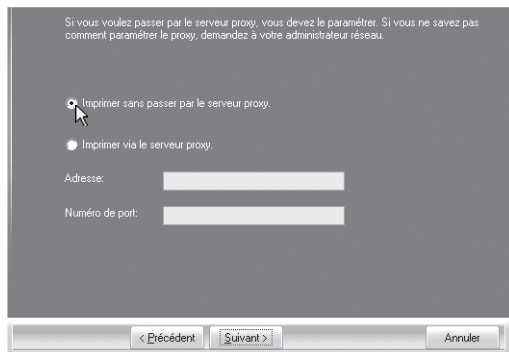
Si vous voulez passer par le serveur proxy, vous devez le paramétrer. Si vous ne savez pas comment paramétrer le proxy, demandez à votre administrateur réseau.

Imprimer sans passer par le serveur proxy.

Imprimer via le serveur proxy.

Adresse:

Numéro de port:

< Précédent

Suivant >

Annuler